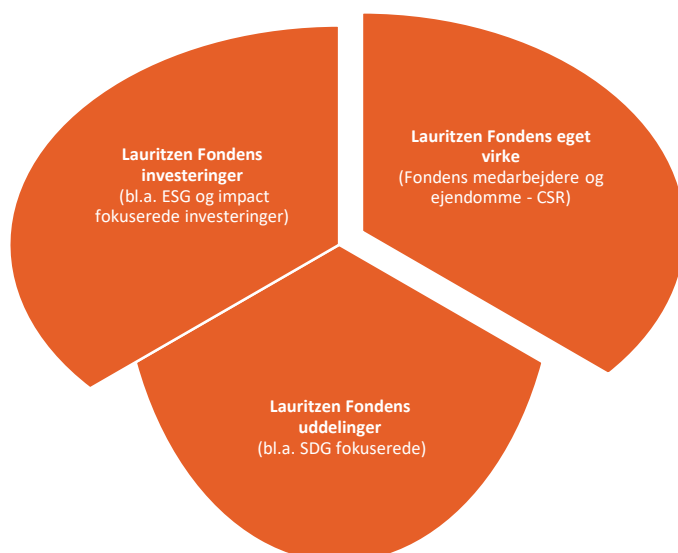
Lauritzen Fondens investeringer
(bl.a. ESG og impact fokuserede investeringer)

Lauritzen Fondens eget virke
(Fondens medarbejdere og ejendomme - CSR)

Lauritzen Fondens uddelinger
(bl.a. SDG fokuserede)